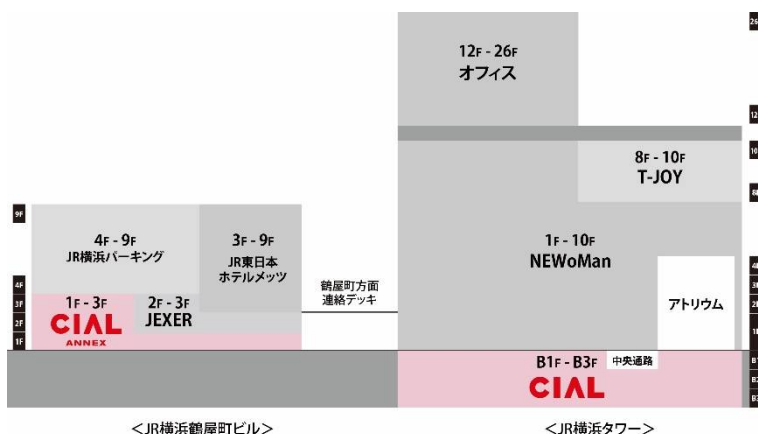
26F

12F - 26F
オフィス

12F

10F

8F - 10F
T-JOY

8F

9F

4F - 9F
JR横浜パーキング

3F - 9F
JR東日本
ホテルメッツ

1F - 10F
NEWoMan

4F

鶴屋町方面
連絡デッキ

4F
3F
2F
1F

1F - 3F
CIAL
ANNEX

2F - 3F
JEXER

アトリウム

3F
2F
1F

B1F - B3F
中央通路
CIAL

B1
B2
B3

＜JR横浜鶴屋町ビル＞

＜JR横浜タワー＞